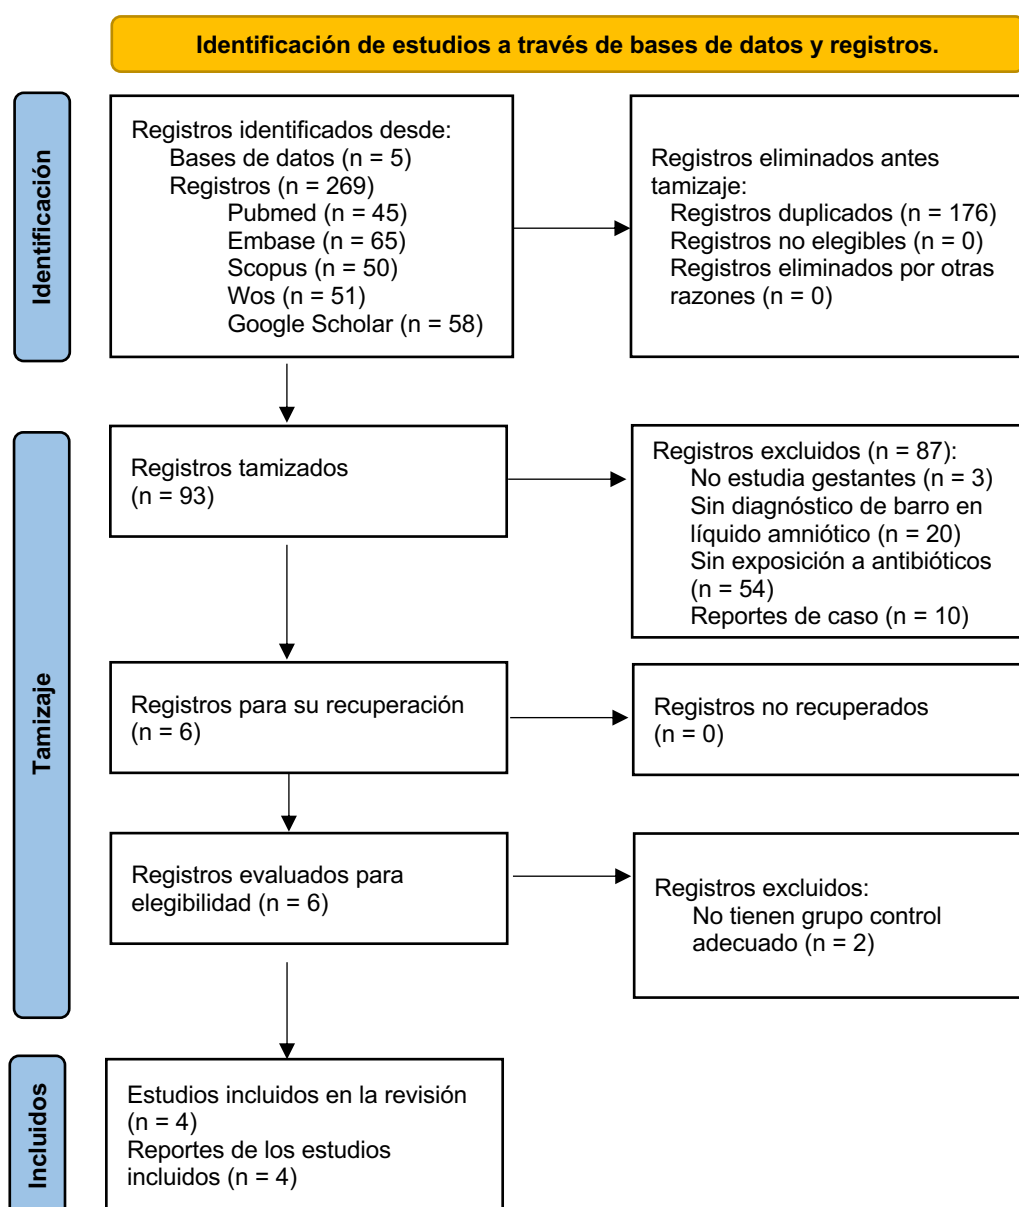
Identificación de estudios a través de bases de datos y registros.

Identificación

Registros identificados desde:
Bases de datos (n = 5)
Registros (n = 269)
Pubmed (n = 45)
Embase (n = 65)
Scopus (n = 50)
Wos (n = 51)
Google Scholar (n = 58)

Registros eliminados antes tamizaje:
Registros duplicados (n = 176)
Registros no elegibles (n = 0)
Registros eliminados por otras razones (n = 0)

Tamizaje

Registros tamizados
(n = 93)

Registros excluidos (n = 87):
No estudia gestantes (n = 3)
Sin diagnóstico de barro en líquido amniótico (n = 20)
Sin exposición a antibióticos (n = 54)
Reportes de caso (n = 10)

Registros para su recuperación
(n = 6)

Registros no recuperados
(n = 0)

Registros evaluados para elegibilidad (n = 6)

Registros excluidos:
No tienen grupo control adecuado (n = 2)

Incluidos

Estudios incluidos en la revisión
(n = 4)
Reportes de los estudios incluidos (n = 4)